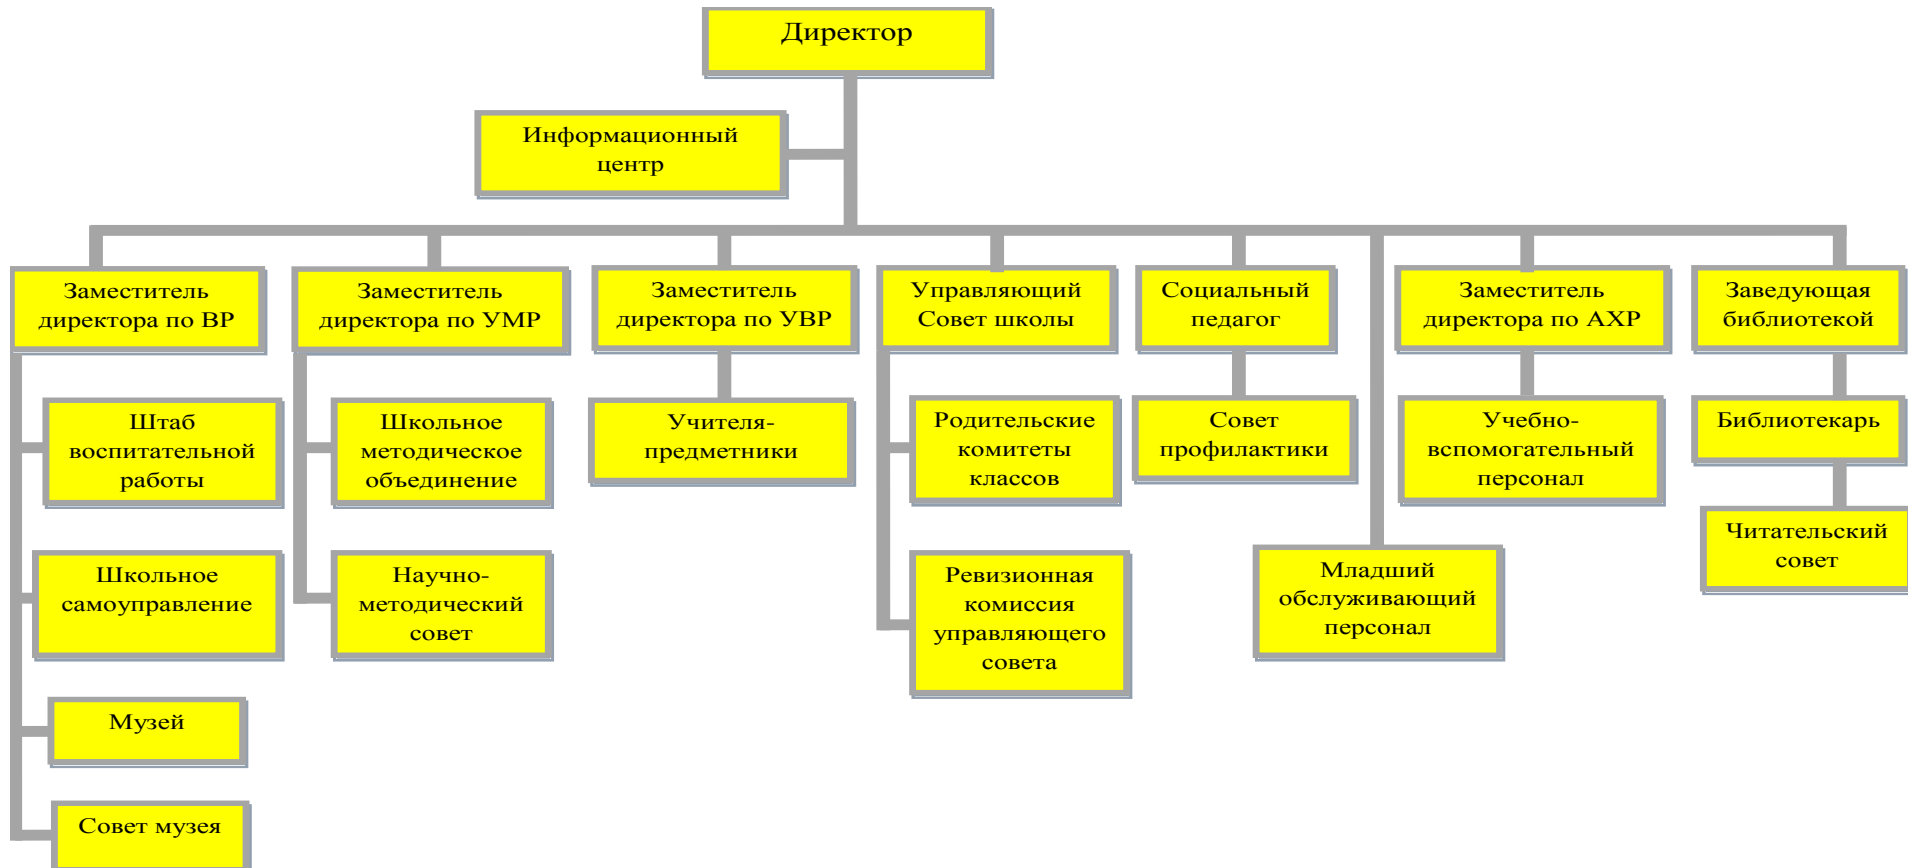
Директор

Информационный центр

Заместитель директора по ВР

Заместитель директора по УМР

Заместитель директора по УВР

Управляющий Совет школы

Социальный педагог

Заместитель директора по АХР

Заведующая библиотекой

Штаб воспитательной работы

Школьное методическое объединение

Учителя-предметники

Родительские комитеты классов

Совет профилактики

Учебно-вспомогательный персонал

Библиотекарь

Читательский совет

Школьное самоуправление

Научно-методический совет

Ревизионная комиссия управляющего совета

Младший обслуживающий персонал

Музей

Совет музея